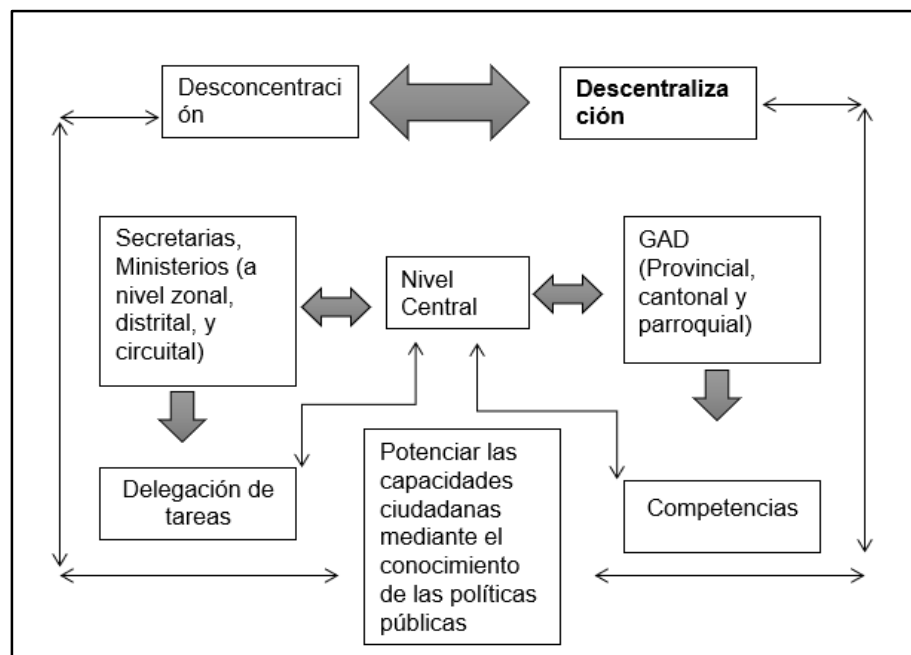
Desconcentración

Descentralización

Secretarias, Ministerios (a nivel zonal, distrital, y circuital)

Nivel Central

GAD (Provincial, cantonal y parroquial)

Delegación de tareas

Potenciar las capacidades ciudadanas mediante el conocimiento de las políticas públicas

Competencias